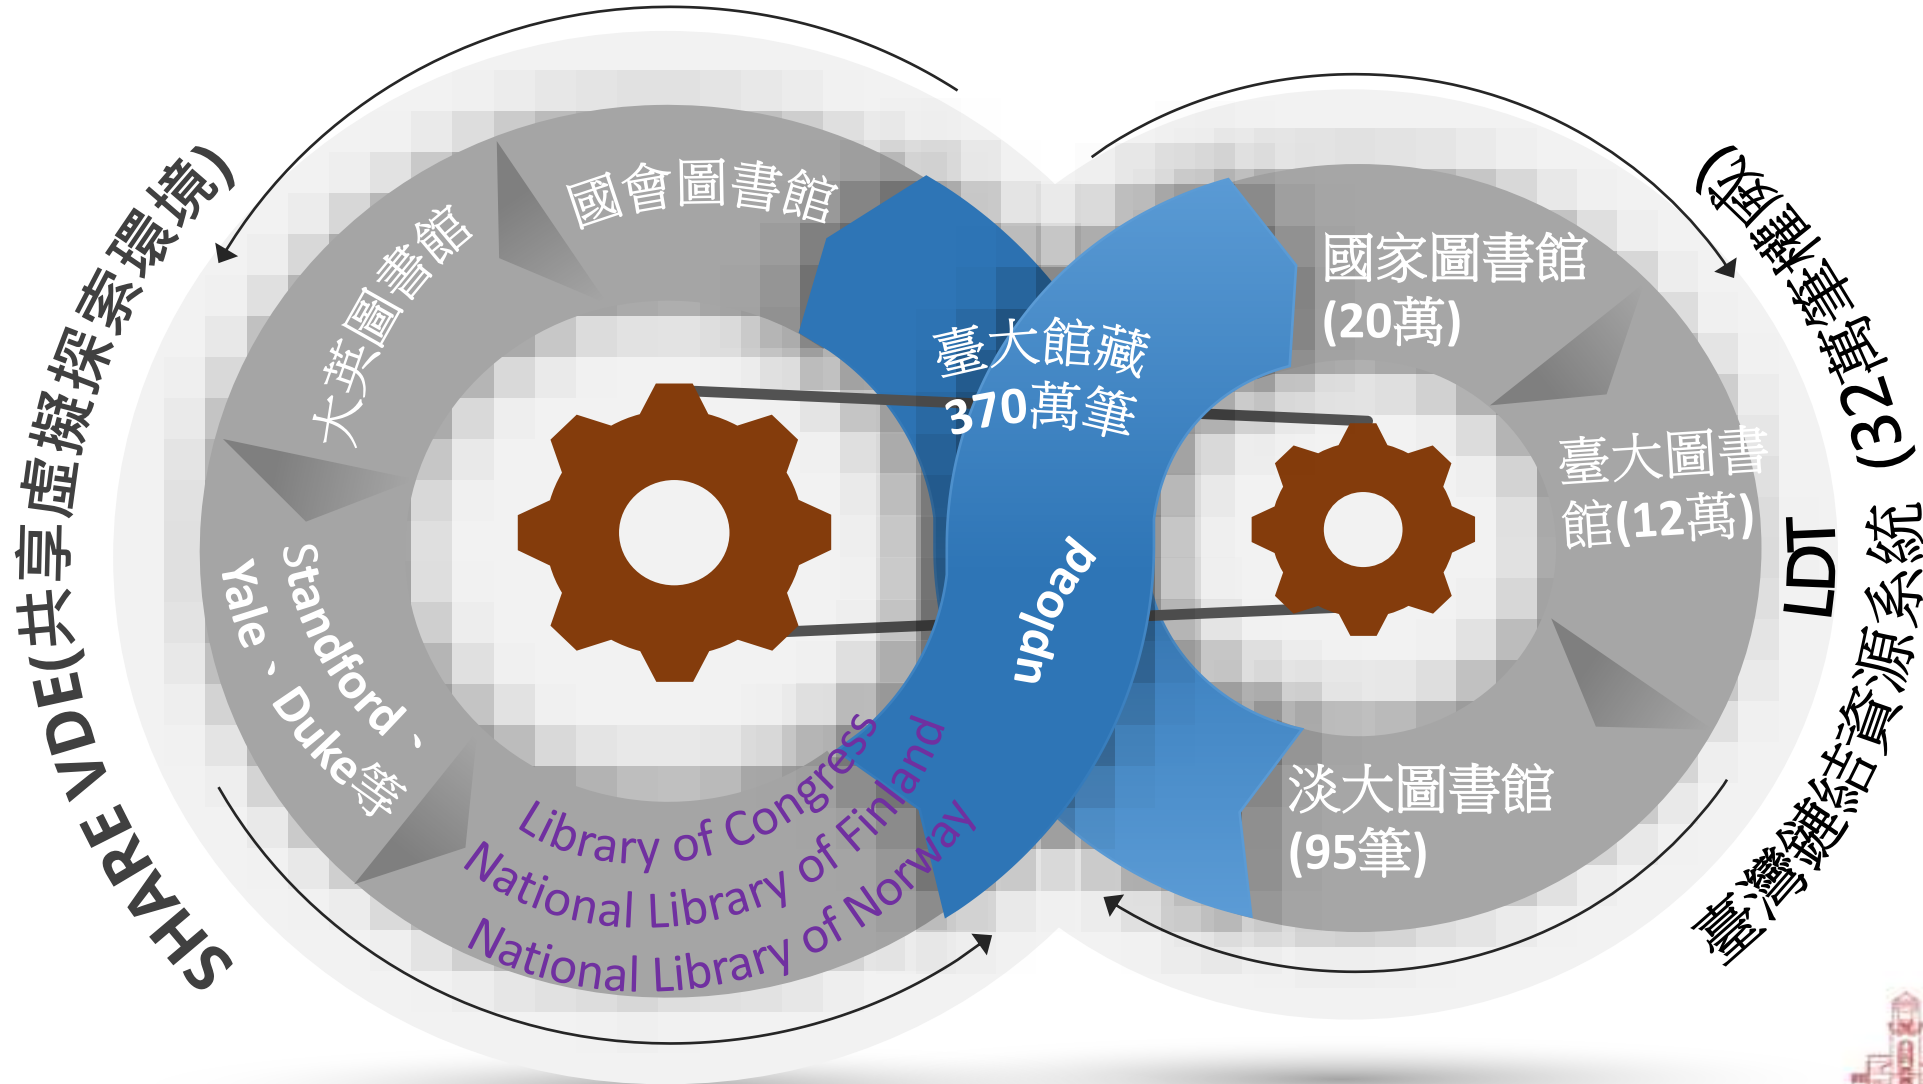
SHARE VDE(共享虛擬探索環境)

國會圖書館

大英圖書館

Standford、Yale、Duke等

Library of Congress
National Library of Finland
National Library of Norway

臺大館藏
370萬筆

upload

國家圖書館
(20萬)

臺大圖書館(12萬)

淡大圖書館
(95筆)

LDT
臺灣鏈結資源系统(32萬筆權威)